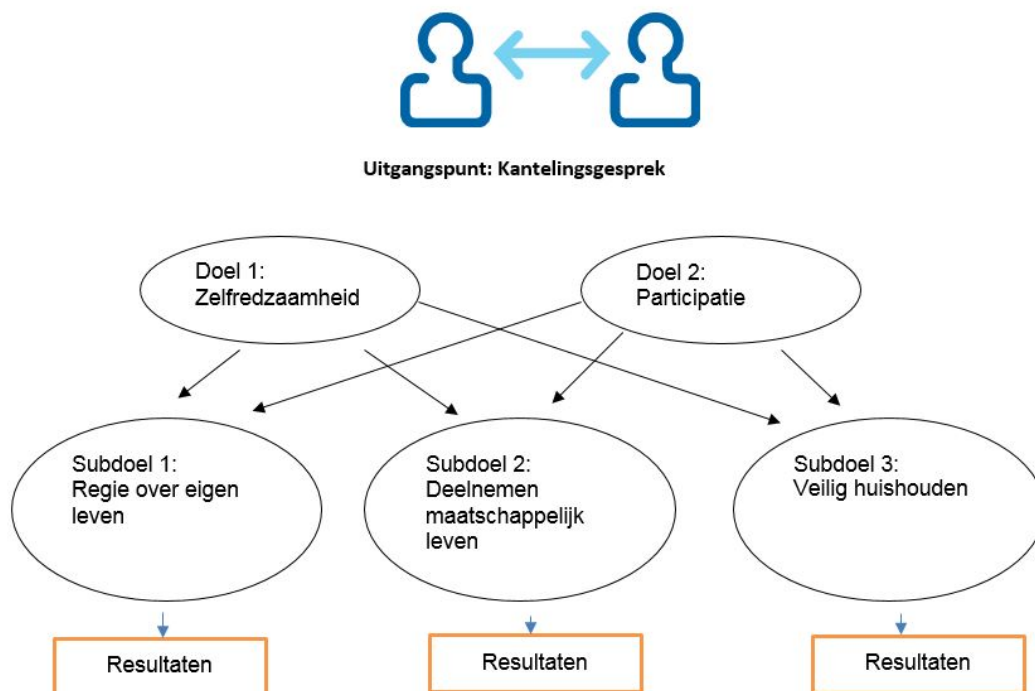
Uitgangspunt: Kantelingsgesprek

Doel 1:
Zelfredzaamheid

Doel 2:
Participatie

Subdoel 1:
Regie over eigen leven

Subdoel 2:
Deelnemen maatschappelijk leven

Subdoel 3:
Veilig huishouden

Resultaten

Resultaten

Resultaten